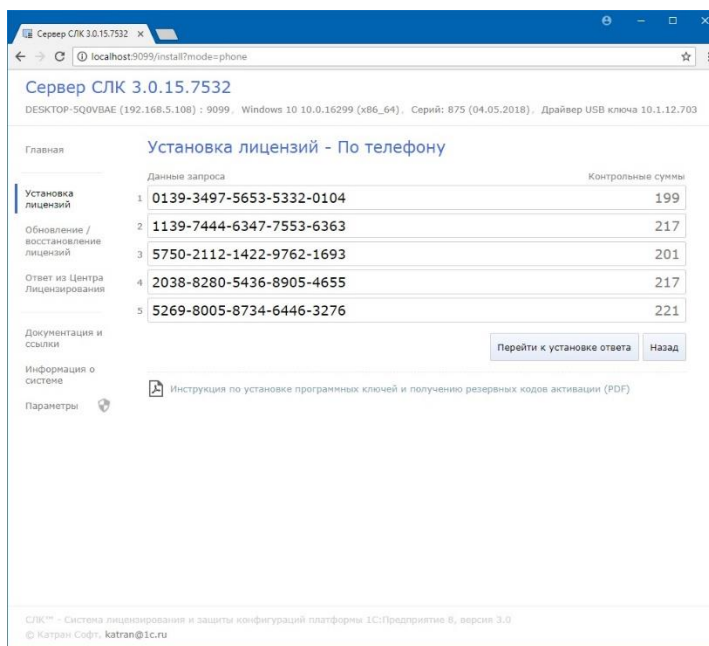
Сервер СЛК 3.0.15.7532 ×

localhost:9099/install?mode=phone

Сервер СЛК 3.0.15.7532

DESKTOP-5Q0VBAE (192.168.5.108) : 9099, Windows 10 10.0.16299 (x86_64), Серий: 875 (04.05.2018), Драйвер USB ключа 10.1.12.703

Главная

Установка лицензий

Обновление / восстановление лицензий

Ответ из Центра Лицензирования

Документация и ссылки

Информация о системе

Параметры

Установка лицензий - По телефону

Данные запроса

Контрольные суммы

| | Данные запроса | Контрольные суммы |
|---|---|---|
| 1 | 0139-3497-5653-5332-0104 | 199 |
| 2 | 1139-7444-6347-7553-6363 | 217 |
| 3 | 5750-2112-1422-9762-1693 | 201 |
| 4 | 2038-8280-5436-8905-4655 | 217 |
| 5 | 5269-8005-8734-6446-3276 | 221 |

Перейти к установке ответа

Назад

Инструкция по установке программных ключей и получению резервных кодов активации (PDF)

СЛК™ - Система лицензирования и защиты конфигураций платформы 1С:Предприятие 8, версия 3.0

© Катран Софт, katran@1c.ru